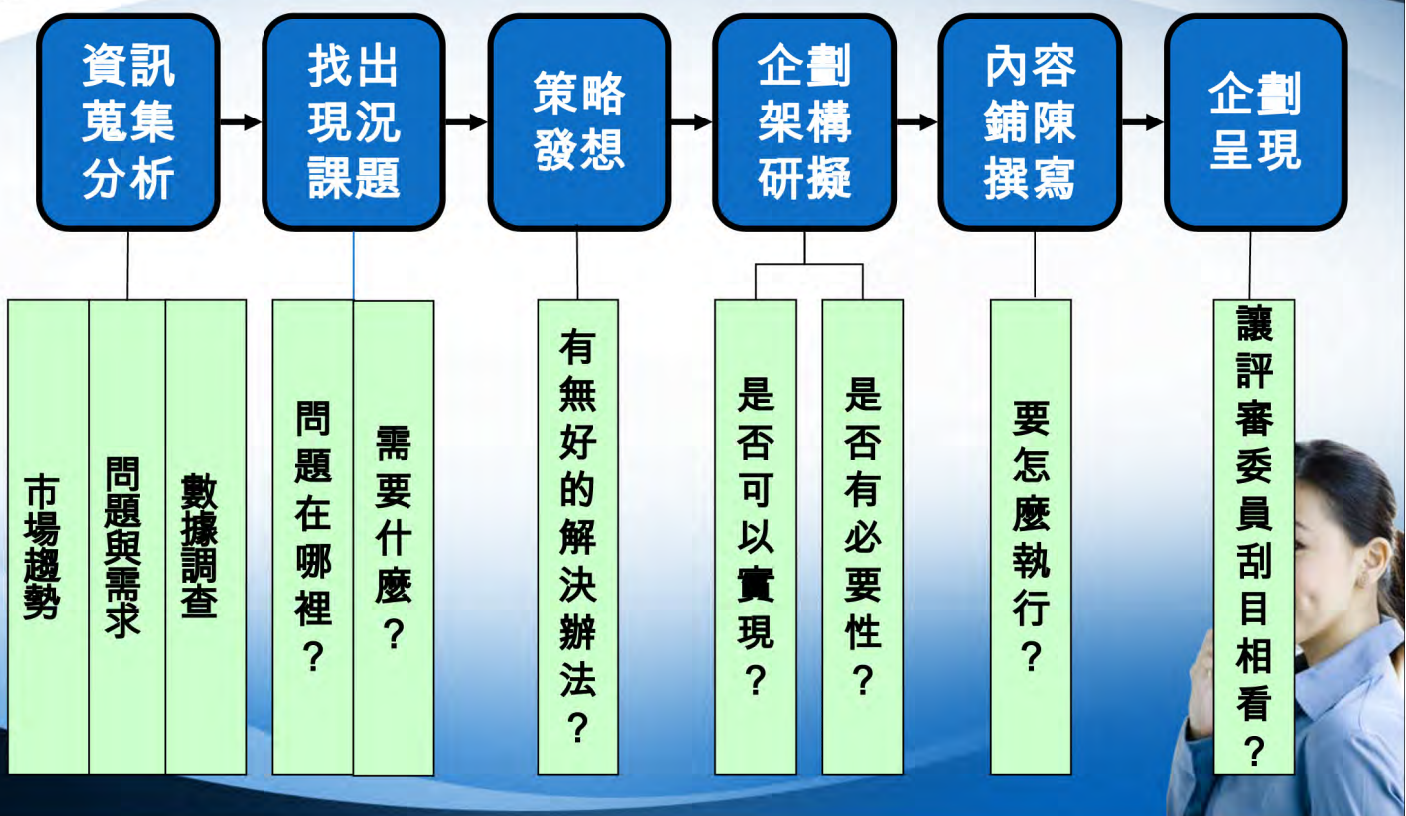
資訊蒐集分析

找出現況課題

策略發想

企劃架構研擬

內容鋪陳撰寫

企劃呈現

市場趨勢

問題與需求

數據調查

問題在哪裡？

需要什麼？

有無好的解決辦法？

是否可以實現？

是否有必要性？

要怎麼執行？

讓評審委員刮目相看？